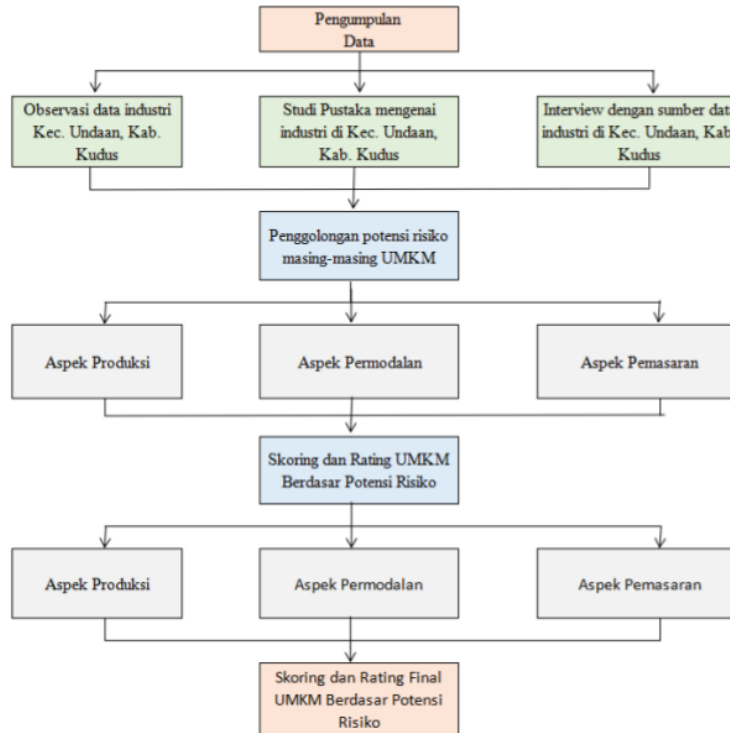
Pengumpulan Data

Observasi data industri Kec. Undaan, Kab. Kudus

Studi Pustaka mengenai industri di Kec. Undaan, Kab. Kudus

Interview dengan sumber dat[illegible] industri di Kec. Undaan, Kab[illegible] Kudus

Penggolongan potensi risiko masing-masing UMKM

Aspek Produksi

Aspek Permodalan

Aspek Pemasaran

Skoring dan Rating UMKM Berdasar Potensi Risiko

Aspek Produksi

Aspek Permodalan

Aspek Pemasaran

Skoring dan Rating Final UMKM Berdasar Potensi Risiko